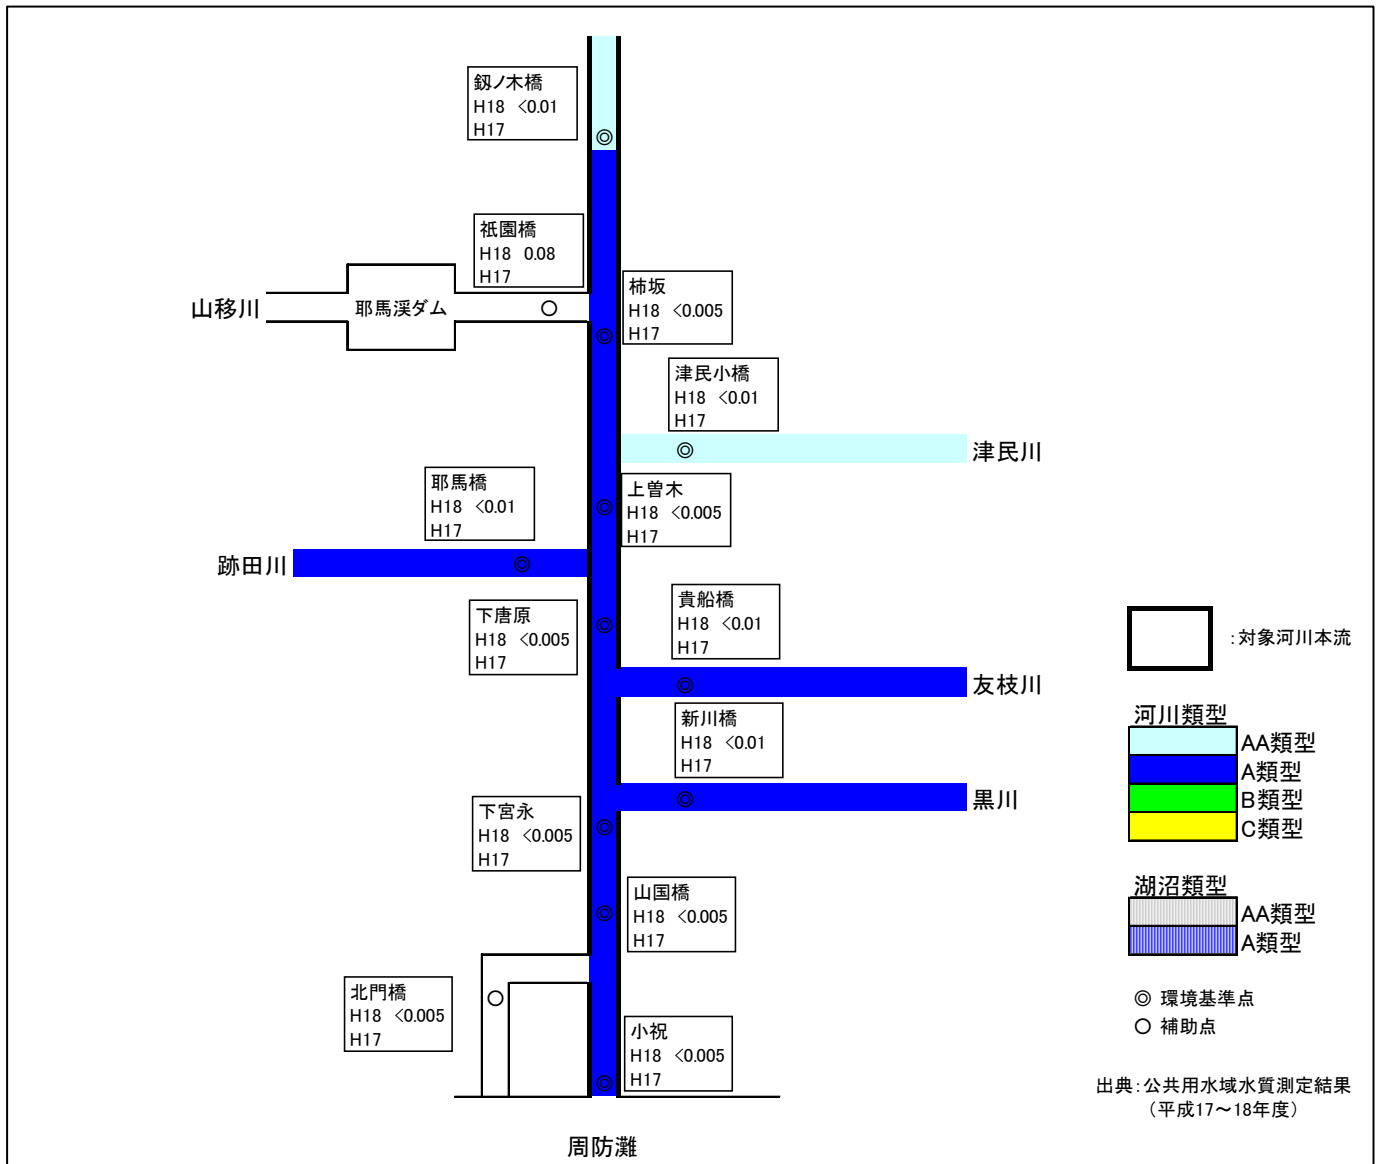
錦ノ木橋
H18 <0.01
H17

祇園橋
H18 0.08
H17

山移川

耶馬渓ダム

柿坂
H18 <0.005
H17

津民小橋
H18 <0.01
H17

津民川

耶馬橋
H18 <0.01
H17

上曽木
H18 <0.005
H17

跡田川

下唐原
H18 <0.005
H17

貴船橋
H18 <0.01
H17

友枝川

新川橋
H18 <0.01
H17

黒川

下宮永
H18 <0.005
H17

山国橋
H18 <0.005
H17

北門橋
H18 <0.005
H17

小祝
H18 <0.005
H17

周防灘

:対象河川本流

河川類型
AA類型
A類型
B類型
C類型

湖沼類型
AA類型
A類型

◎ 環境基準点
○ 補助点

出典:公共用水域水質測定結果
(平成17～18年度)